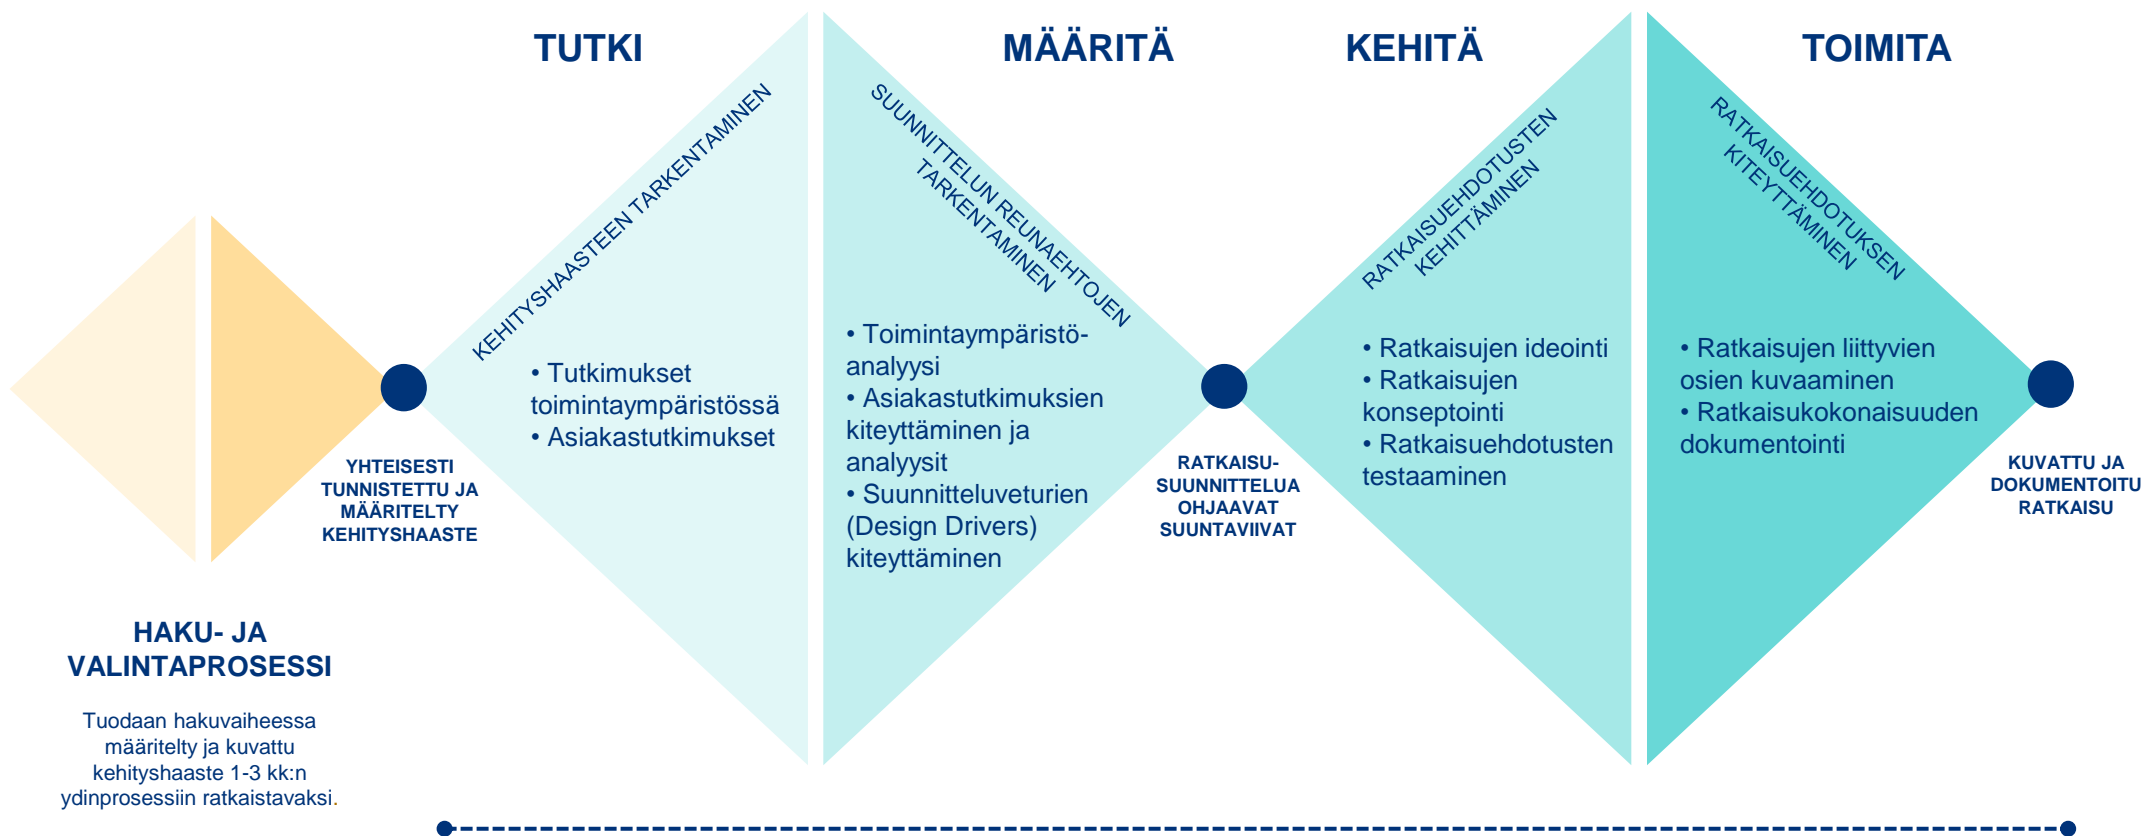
TUTKI

MÄÄRITÄ

KEHITÄ

TOIMITA

KEHITYSHAASTEEN TARKENTAMINEN

• Tutkimukset toimintaympäristössä
• Asiakastutkimukset

SUUNNITTELUN REUNAEHTOJEN TARKENTAMINEN

• Toimintaympäristöanalyysi
• Asiakastutkimuksien kiteyttäminen ja analyysit
• Suunnitteluveturien (Design Drivers) kiteyttäminen

RATKAISUEHDOTUSTEN KEHITTÄMINEN

• Ratkaisujen ideointi
• Ratkaisujen konseptointi
• Ratkaisuehdotusten testaaminen

RATKAISUEHDOTUKSEN KITEYTTÄMINEN

• Ratkaisujen liittyvien osien kuvaaminen
• Ratkaisukokonaisuuden dokumentointi

YHTEISESTI TUNNISTETTU JA MÄÄRITELTY KEHITYSHAASTE

RATKAISU-SUUNNITTELUA OHJAAVAT SUUNTAVIIVAT

KUVATTU JA DOKUMENTOITU RATKAISU

HAKU- JA VALINTAPROSESSI

Tuodaan hakuvaiheessa määritelty ja kuvattu kehityshaaste 1-3 kk:n ydinprosessiin ratkaistavaksi.